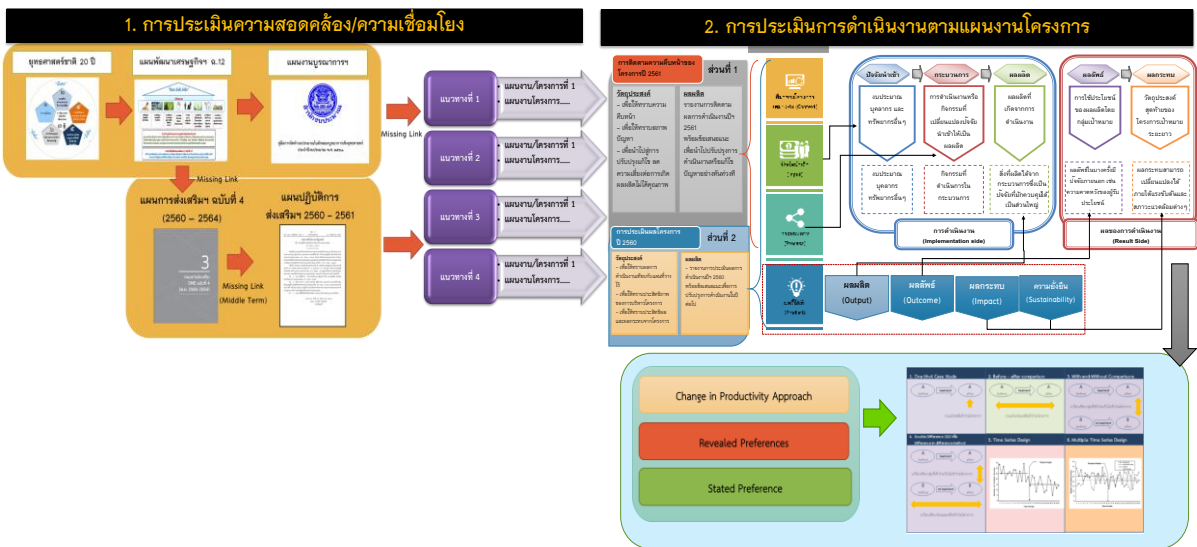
1. การประเมินความสอดคล้อง/ความเชื่อมโยง

ยุทธศาสตร์ชาติ 20 ปี

แผนพัฒนาเศรษฐกิจฯ ฉ.12

แผนงานบูรณาการฯ

Missing Link

Missing Link

แผนการส่งเสริมฯ ฉบับที่ 4 (2560 – 2564)

แผนปฏิบัติการ ส่งเสริมฯ 2560 – 2561

Missing Link (Middle Term)

แนวทางที่ 1
- แผนงาน/โครงการที่ 1
- แผนงานโครงการ.....

แนวทางที่ 2
- แผนงาน/โครงการที่ 1
- แผนงานโครงการ.....

แนวทางที่ 3
- แผนงาน/โครงการที่ 1
- แผนงานโครงการ.....

แนวทางที่ 4
- แผนงาน/โครงการที่ 1
- แผนงานโครงการ.....

2. การประเมินการดำเนินงานตามแผนงานโครงการ

การติดตามความคืบหน้าของโครงการปี 2561

ส่วนที่ 1

วัตถุประสงค์

ผลผลิต

การประเมินผลโครงการ ปี 2560

ส่วนที่ 2

วัตถุประสงค์

ผลผลิต

ปัจจัยนำเข้า

กระบวนการ

ผลผลิต

ผลลัพธ์

ผลกระทบ

งบประมาณ บุคลากร และทรัพยากรอื่นๆ

การดำเนินงานหรือกิจกรรมที่เปลี่ยนแปลงปัจจัยนำเข้าให้เป็นผลผลิต

ผลผลิตที่เกิดจากการดำเนินงาน

การใช้ประโยชน์ของผลผลิตโดยกลุ่มเป้าหมาย

วัตถุประสงค์สุดท้ายของโครงการเป้าหมายระยะยาว

งบประมาณ บุคลากร ทรัพยากรอื่นๆ

กิจกรรมที่ดำเนินการในกระบวนการ

สิ่งที่ผลิตได้จากกระบวนการซึ่งเป็นปัจจัยที่นำความสำเร็จเป็นส่วนใหญ่

การดำเนินงาน (Implementation side)

ผลของการดำเนินงาน (Result Side)

ผลผลิต (Output)

ผลลัพธ์ (Outcome)

ผลกระทบ (Impact)

ความยั่งยืน (Sustainability)

Change in Productivity Approach

Revealed Preferences

Stated Preference

1. One-Shot Case Study

2. Before - after comparison

3. With and Without Comparisons

4. Double Difference

5. Time Series Design

6. Multiple Time Series Design